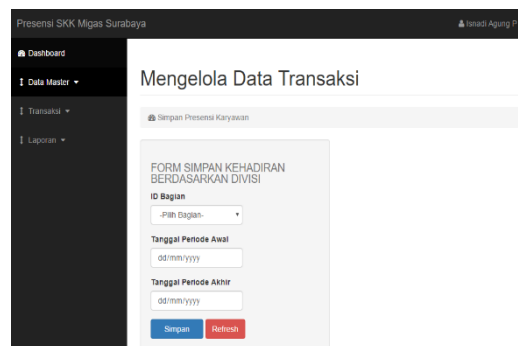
Presensi SKK Migas Surabaya

Isnadi Agung P

Dashboard

Data Master

Transaksi

Laporan

Mengelola Data Transaksi

Simpan Presensi Karyawan

FORM SIMPAN KEHADIRAN BERDASARKAN DIVISI

ID Bagian

-Pilih Bagian-

Tanggal Periode Awal

dd/mm/yyyy

Tanggal Periode Akhir

dd/mm/yyyy

Simpan

Refresh